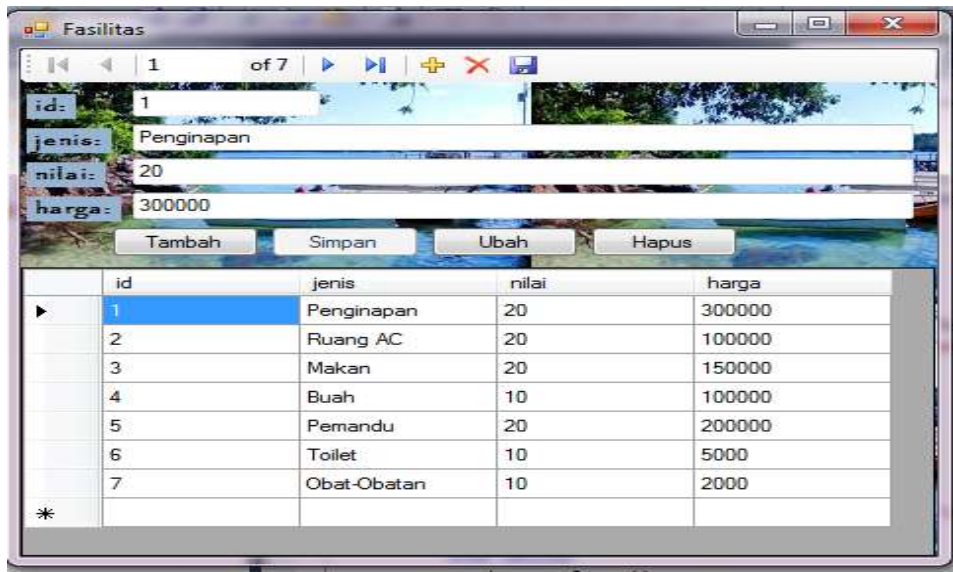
Fasilitas

1 of 7

id: 1
jenis: Penginapan
nilai: 20
harga: 300000

Tambah Simpan Ubah Hapus

| | id | jenis | nilai | harga |
|---|---|---|---|---|
| ▶ | 1 | Penginapan | 20 | 300000 |
| | 2 | Ruang AC | 20 | 100000 |
| | 3 | Makan | 20 | 150000 |
| | 4 | Buah | 10 | 100000 |
| | 5 | Pemandu | 20 | 200000 |
| | 6 | Toilet | 10 | 5000 |
| | 7 | Obat-Obatan | 10 | 2000 |
| * | | | | |